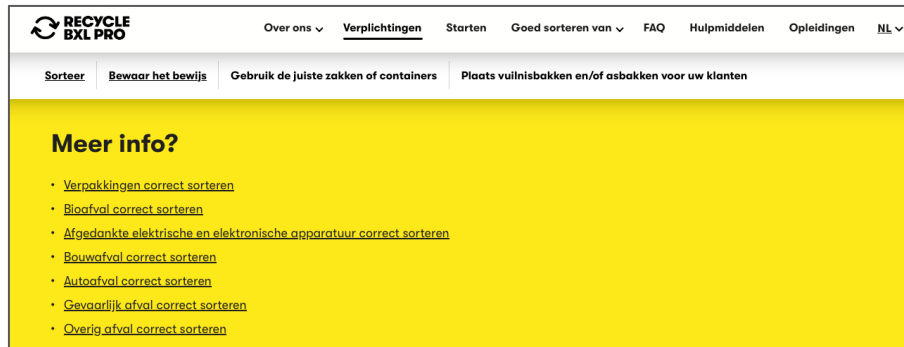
RECYCLE BXL PRO

Over ons Verplichtingen Starten Goed sorteren van FAQ Hulpmiddelen Opleidingen NL

Sorteer | Bewaar het bewijs | Gebruik de juiste zakken of containers | Plaats vuilnisbakken en/of asbakken voor uw klanten

Meer info?

- Verpakkingen correct sorteren
- Bioafval correct sorteren
- Afgedankte elektrische en elektronische apparatuur correct sorteren
- Bouwafval correct sorteren
- Autoafval correct sorteren
- Gevaarlijk afval correct sorteren
- Overig afval correct sorteren